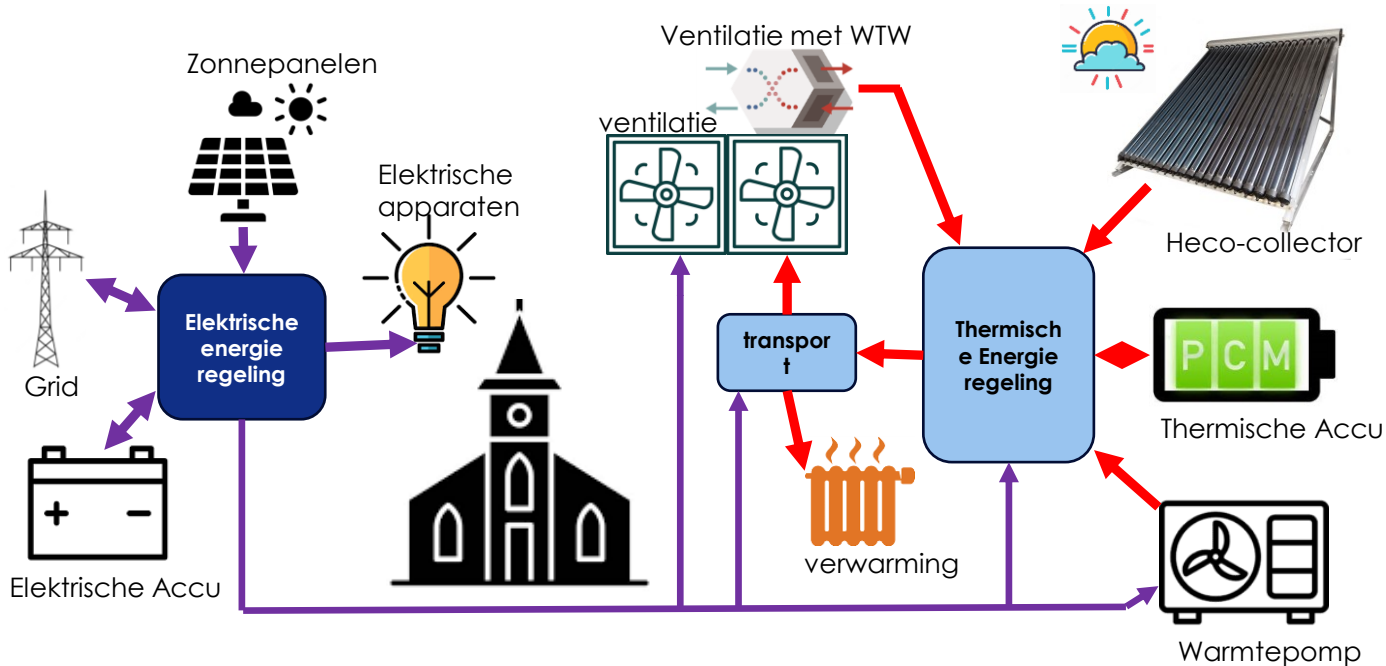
Zonnepanelen

Grid

Elektrische energie regeling

Elektrische apparaten

Elektrische Accu

Ventilatie met WTW

ventilatie

transpor t

verwarming

Thermisch e Energie regeling

Heco-collector

P C M

Thermische Accu

Warmtepomp